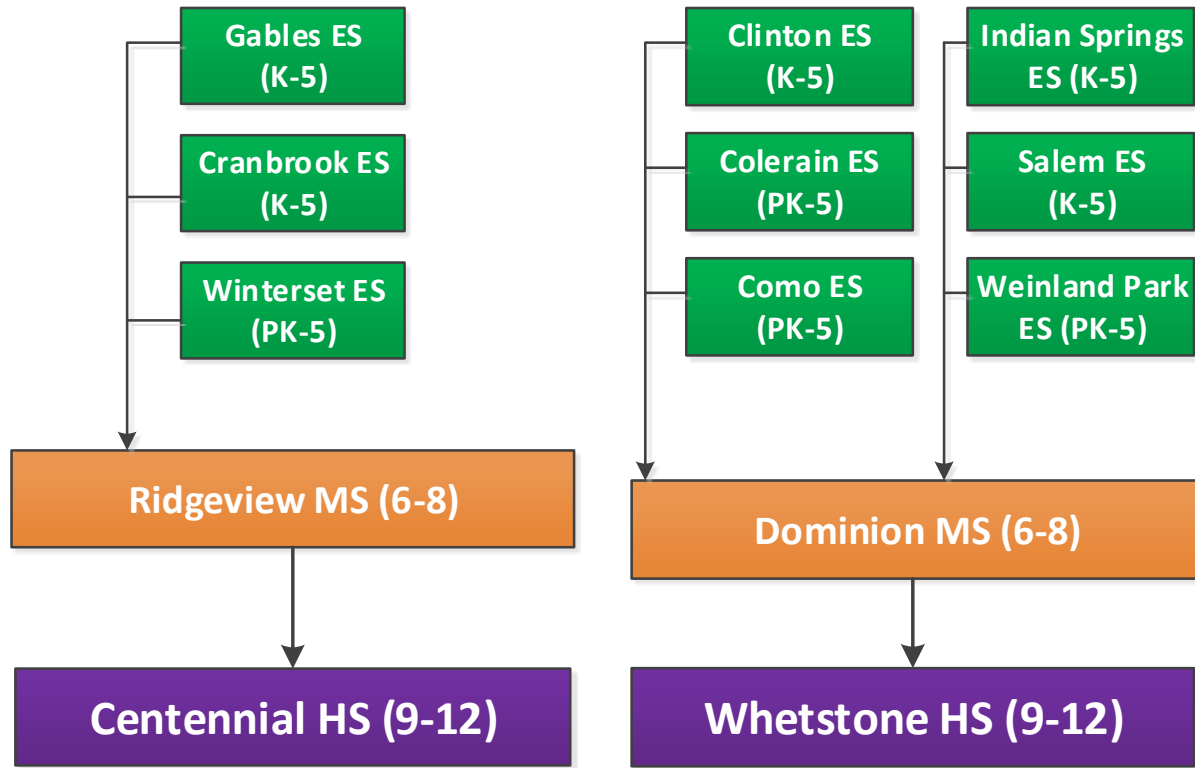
Gables ES (K-5)

Cranbrook ES (K-5)

Winterset ES (PK-5)

Ridgeview MS (6-8)

Centennial HS (9-12)

Clinton ES (K-5)

Colerain ES (PK-5)

Como ES (PK-5)

Indian Springs ES (K-5)

Salem ES (K-5)

Weinland Park ES (PK-5)

Dominion MS (6-8)

Whetstone HS (9-12)